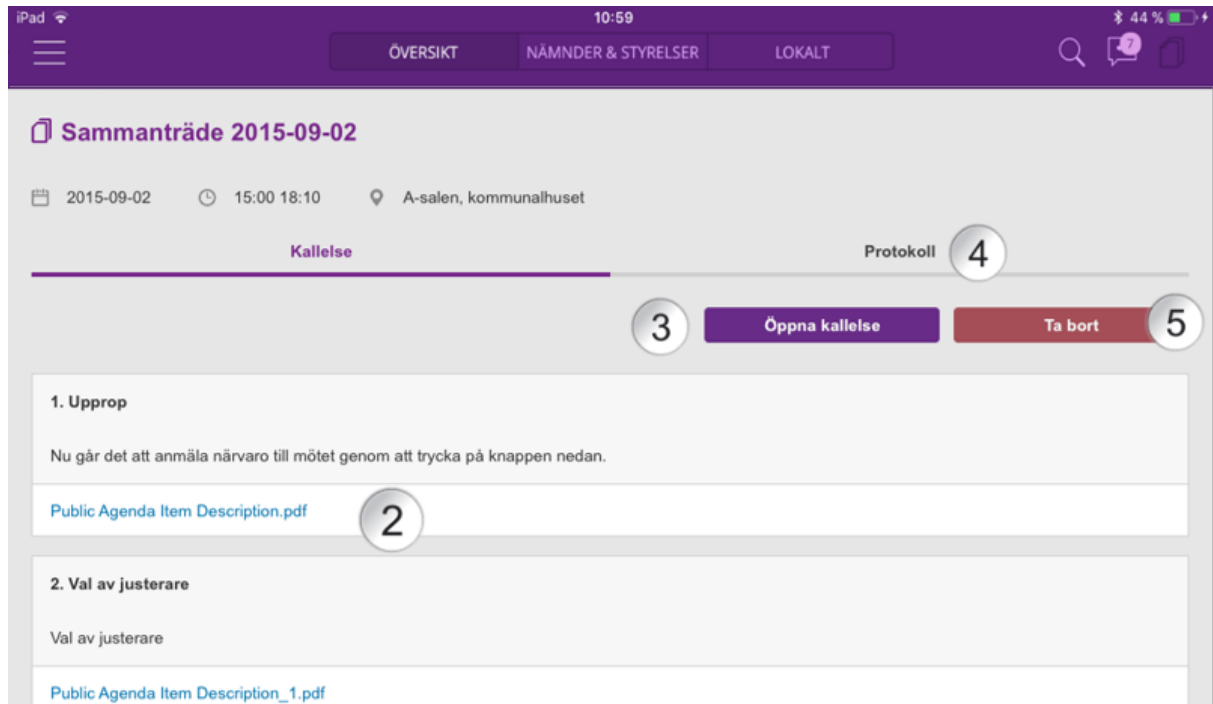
iPad 10:59 44 %

ÖVERSIKT NÄMNDER & STYRELSER LOKALT

7

Sammanträde 2015-09-02

2015-09-02 15:00 18:10 A-salen, kommunalhuset

Kallelse

Protokoll 4

3 Öppna kallelse Ta bort 5

1. Upprop

Nu går det att anmäla närvaro till mötet genom att trycka på knappen nedan.

Public Agenda Item Description.pdf 2

2. Val av justerare

Val av justerare

Public Agenda Item Description_1.pdf